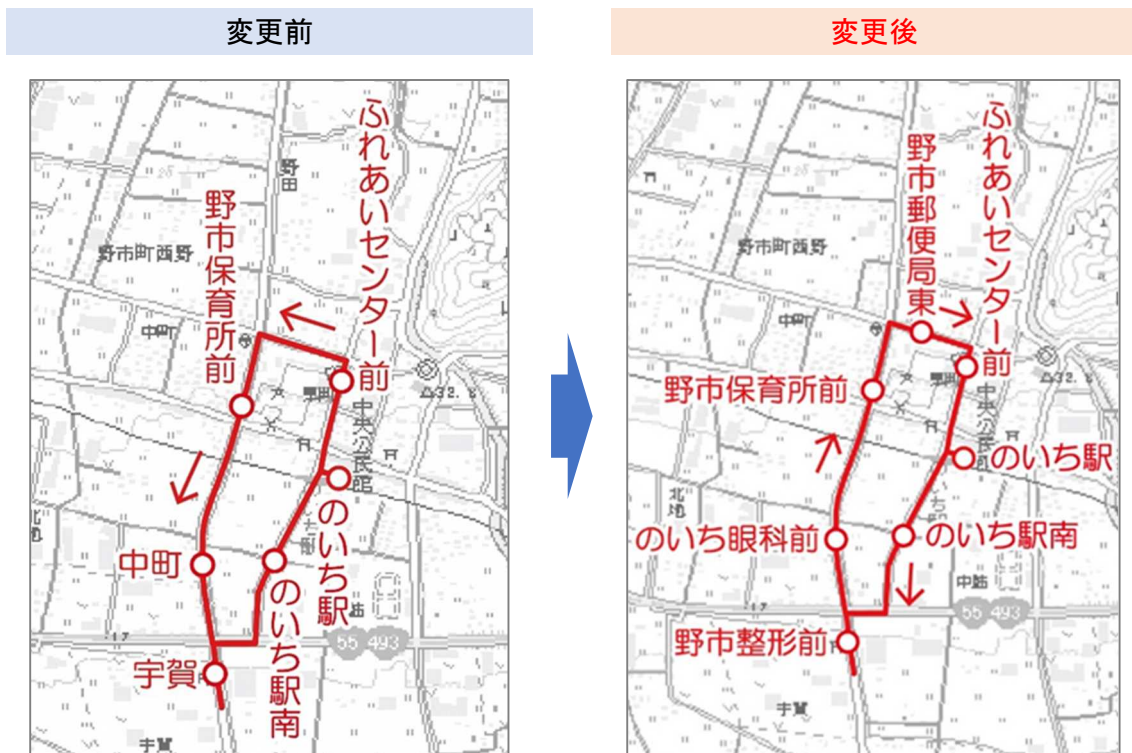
変更前

野田
野市町西野
野市保育所前
ふれあいセンター前
中央公民館
中町
のいち駅
のいち駅南
宇賀
55
493
中追
宇賀

変更後

野市町西野
野市郵便局東
ふれあいセンター前
中央公民館
野市保育所前
のいち駅
北地
のいち眼科前
のいち駅南
中追
55
493
野市整形前
宇賀